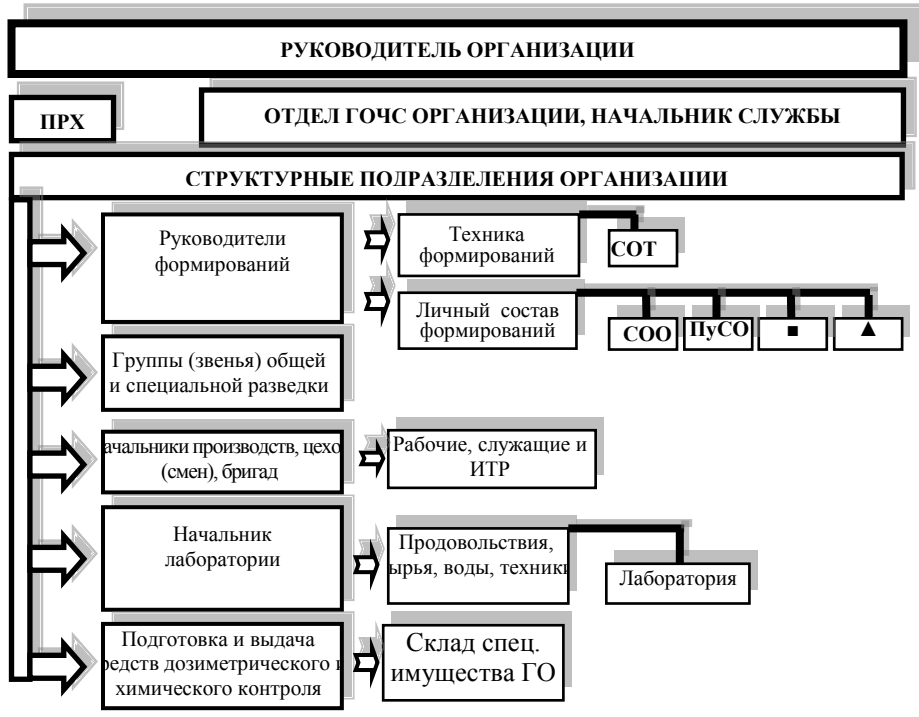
РУКОВОДИТЕЛЬ ОРГАНИЗАЦИИ

ПРХ

ОТДЕЛ ГОЧС ОРГАНИЗАЦИИ, НАЧАЛЬНИК СЛУЖБЫ

СТРУКТУРНЫЕ ПОДРАЗДЕЛЕНИЯ ОРГАНИЗАЦИИ

Руководители формирований

Техника формирований

СОТ

Личный состав формирований

СОО

ПуСО

■

▲

Группы (звенья) общей и специальной разведки

ачальники производств, цехо (смен), бригад

Рабочие, служащие и ИТР

Начальник лаборатории

Продовольствия, ырья, воды, техники

Лаборатория

Подготовка и выдача редств дозиметрического и химического контроля

Склад спец. имущества ГО